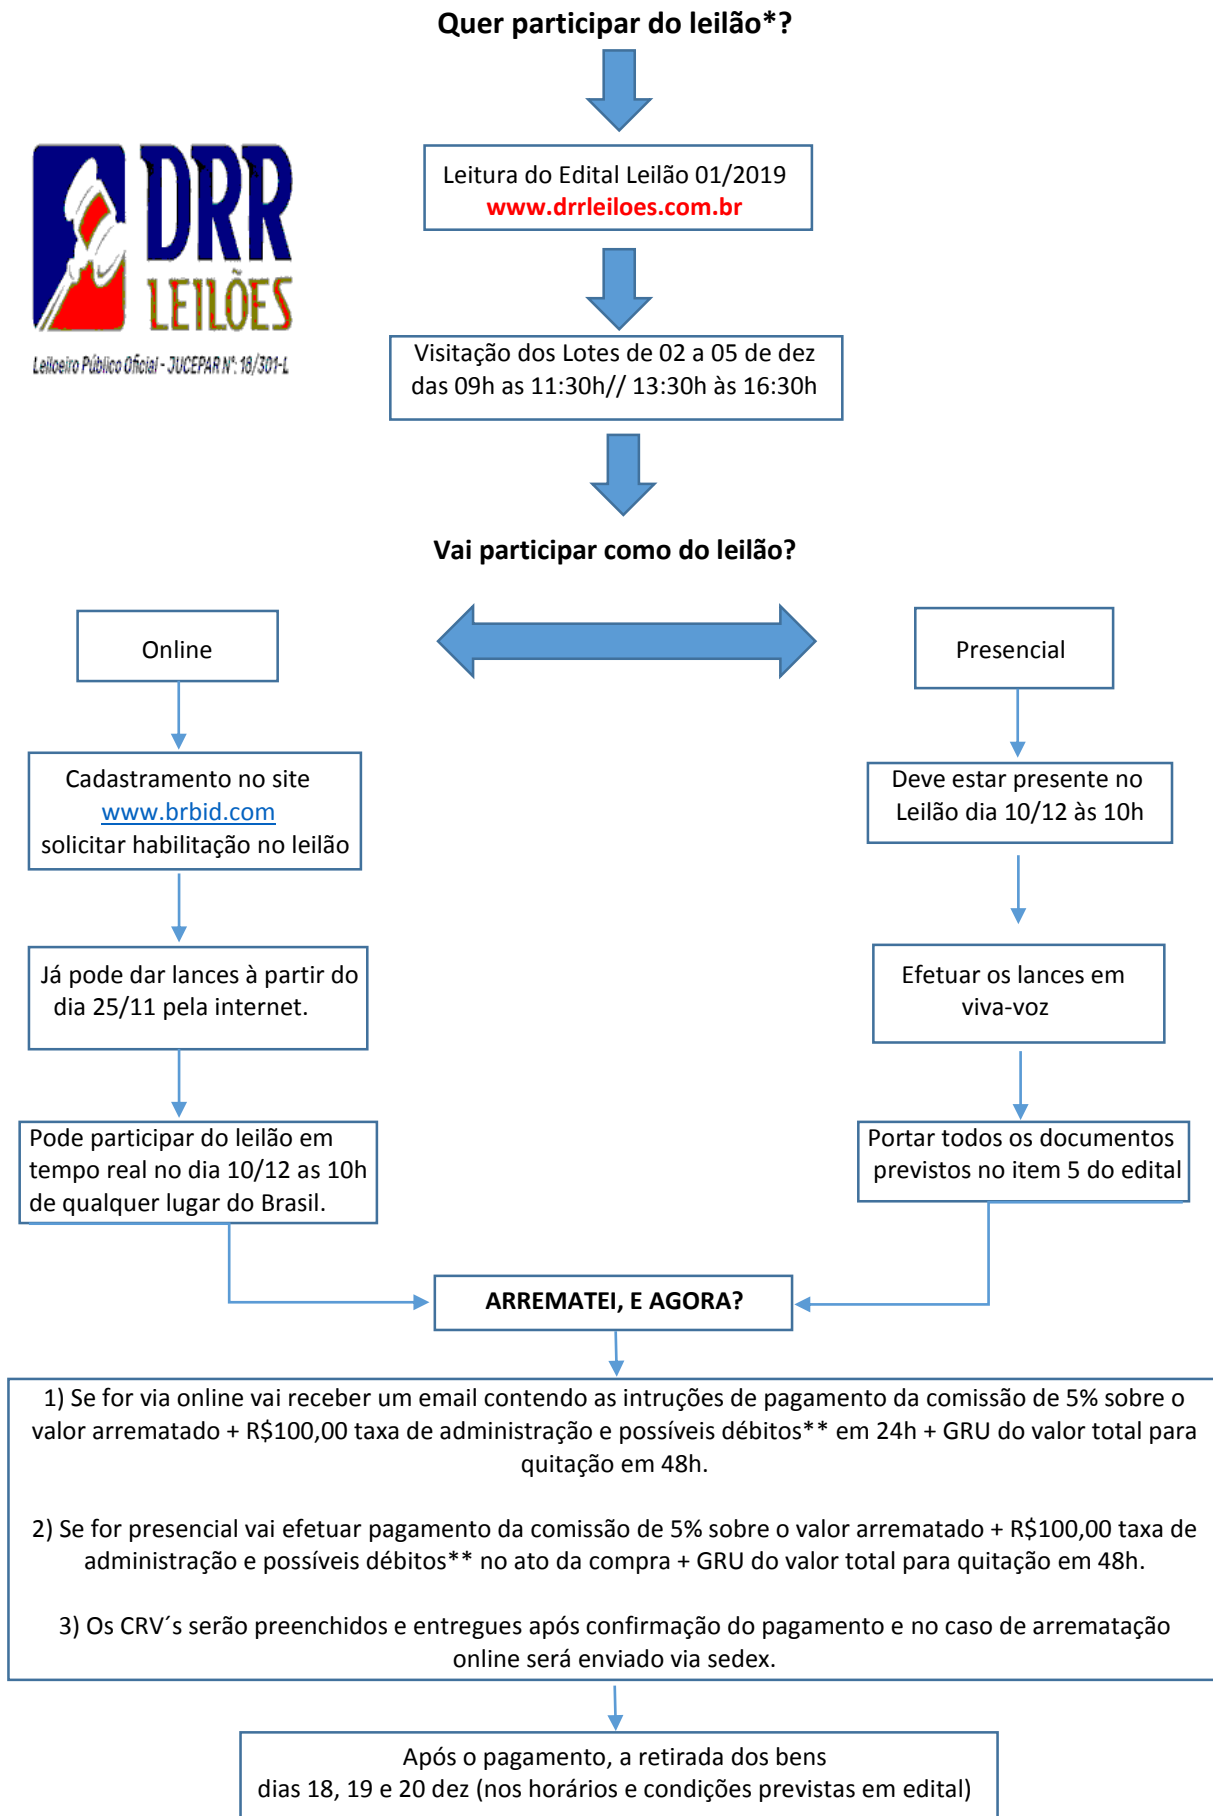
Quer participar do leilão*?

DRR LEILÕES
Leiloeiro Público Oficial - JUCEPAR Nº: 18/301-L

Leitura do Edital Leilão 01/2019
www.drrleiloes.com.br

Visitação dos Lotes de 02 a 05 de dez das 09h as 11:30h// 13:30h às 16:30h

Vai participar como do leilão?

Online

Presencial

Cadastramento no site www.brbid.com solicitar habilitação no leilão

Deve estar presente no Leilão dia 10/12 às 10h

Já pode dar lances à partir do dia 25/11 pela internet.

Efetuar os lances em viva-voz

Pode participar do leilão em tempo real no dia 10/12 as 10h de qualquer lugar do Brasil.

Portar todos os documentos previstos no item 5 do edital

ARREMATEI, E AGORA?

1) Se for via online vai receber um email contendo as intruções de pagamento da comissão de 5% sobre o valor arrematado + R$100,00 taxa de administração e possíveis débitos** em 24h + GRU do valor total para quitação em 48h.

2) Se for presencial vai efetuar pagamento da comissão de 5% sobre o valor arrematado + R$100,00 taxa de administração e possíveis débitos** no ato da compra + GRU do valor total para quitação em 48h.

3) Os CRV´s serão preenchidos e entregues após confirmação do pagamento e no caso de arrematação online será enviado via sedex.

Após o pagamento, a retirada dos bens dias 18, 19 e 20 dez (nos horários e condições previstas em edital)